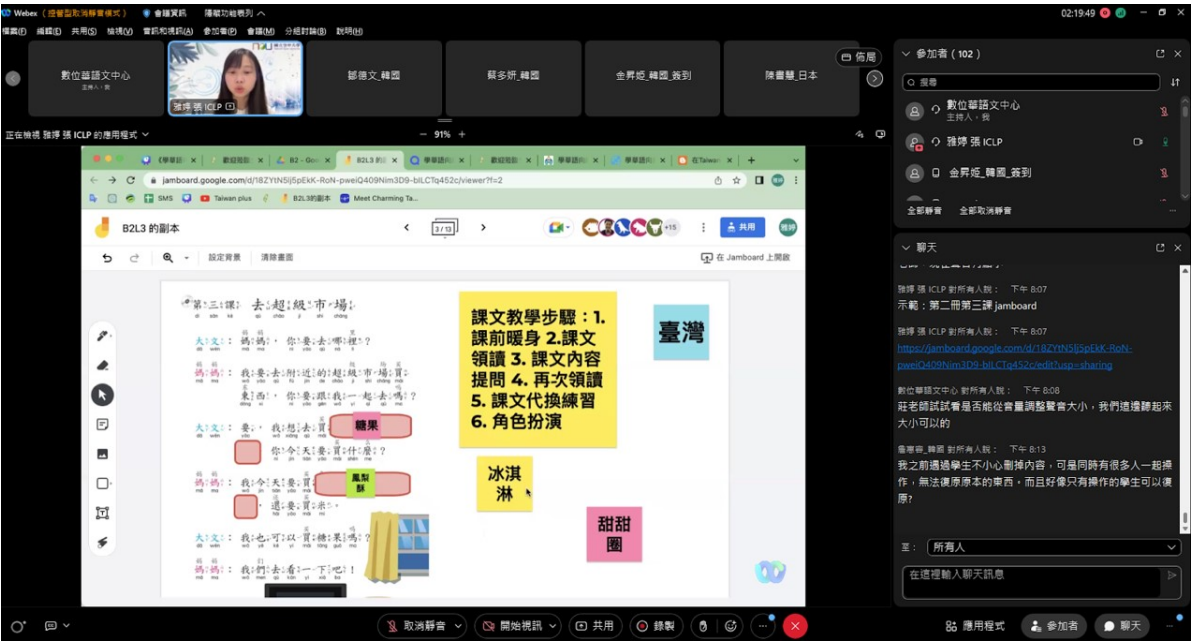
Webex（控管型取消靜音模式） 會議資訊 隱藏功能表列

檔案(F) 編輯(E) 共用(S) 檢視(V) 音訊和視訊(A) 參加者(P) 會議(M) 分組討論(B) 說明(H)

02:19:49

數位華語文中心
主持人，我

雅婷 張 ICLP

鄒德文_韓國

蔡多妍_韓國

金昇姬_韓國_簽到

陳書慧_日本

佈局

正在檢視 雅婷 張 ICLP 的應用程式

91%

jamboard.google.com/d/18ZYtN5lj5pEkK-RoN-pweiQ409Nim3D9-bILCTq452c/viewer?f=2

SMS Taiwan plus B2L3的副本 Meet Charming Ta...

B2L3 的副本

3 / 13

+15

共用

設定背景 清除畫面

在 Jamboard 上開啟

第三課：去超級市場！

大文：媽媽，你要去哪裡？

媽媽：我要去附近的超級市場買東西。你要不要跟我一起去？

大文：要，我想去買糖果。

你今天要買什麼？

媽媽：我今天要買鳳梨酥。還要買米。

大文：我也可以買糖果嗎？

媽媽：我們去看一下吧！

糖果

鳳梨酥

課文教學步驟：1. 課前暖身 2.課文領讀 3. 課文內容提問 4. 再次領讀 5. 課文代換練習 6. 角色扮演

臺灣

冰淇淋

甜甜圈

參加者（102）

搜尋

數位華語文中心
主持人，我

雅婷 張 ICLP

金昇姬_韓國_簽到

全部靜音 全部取消靜音

聊天

雅婷 張 ICLP 對所有人說： 下午 8:07
示範：第二冊第三課 jamboard

雅婷 張 ICLP 對所有人說： 下午 8:07
https://jamboard.google.com/d/18ZYtN5lj5pEkK-RoN-pweiQ409Nim3D9-bILCTq452c/edit?usp=sharing

數位華語文中心 對所有人說： 下午 8:08
莊老師試試看是否能從音量調整聲音大小，我們這邊聽起來大小可以的

墓瑀宸_韓國 對所有人說： 下午 8:13
我之前遇過學生不小心刪掉內容，可是同時有很多人一起操作，無法復原原本的東西，而且好像只有操作的學生可以復原？

至：所有人

在這裡輸入聊天訊息

取消靜音 開始視訊 共用 錄製

應用程式 參加者 聊天